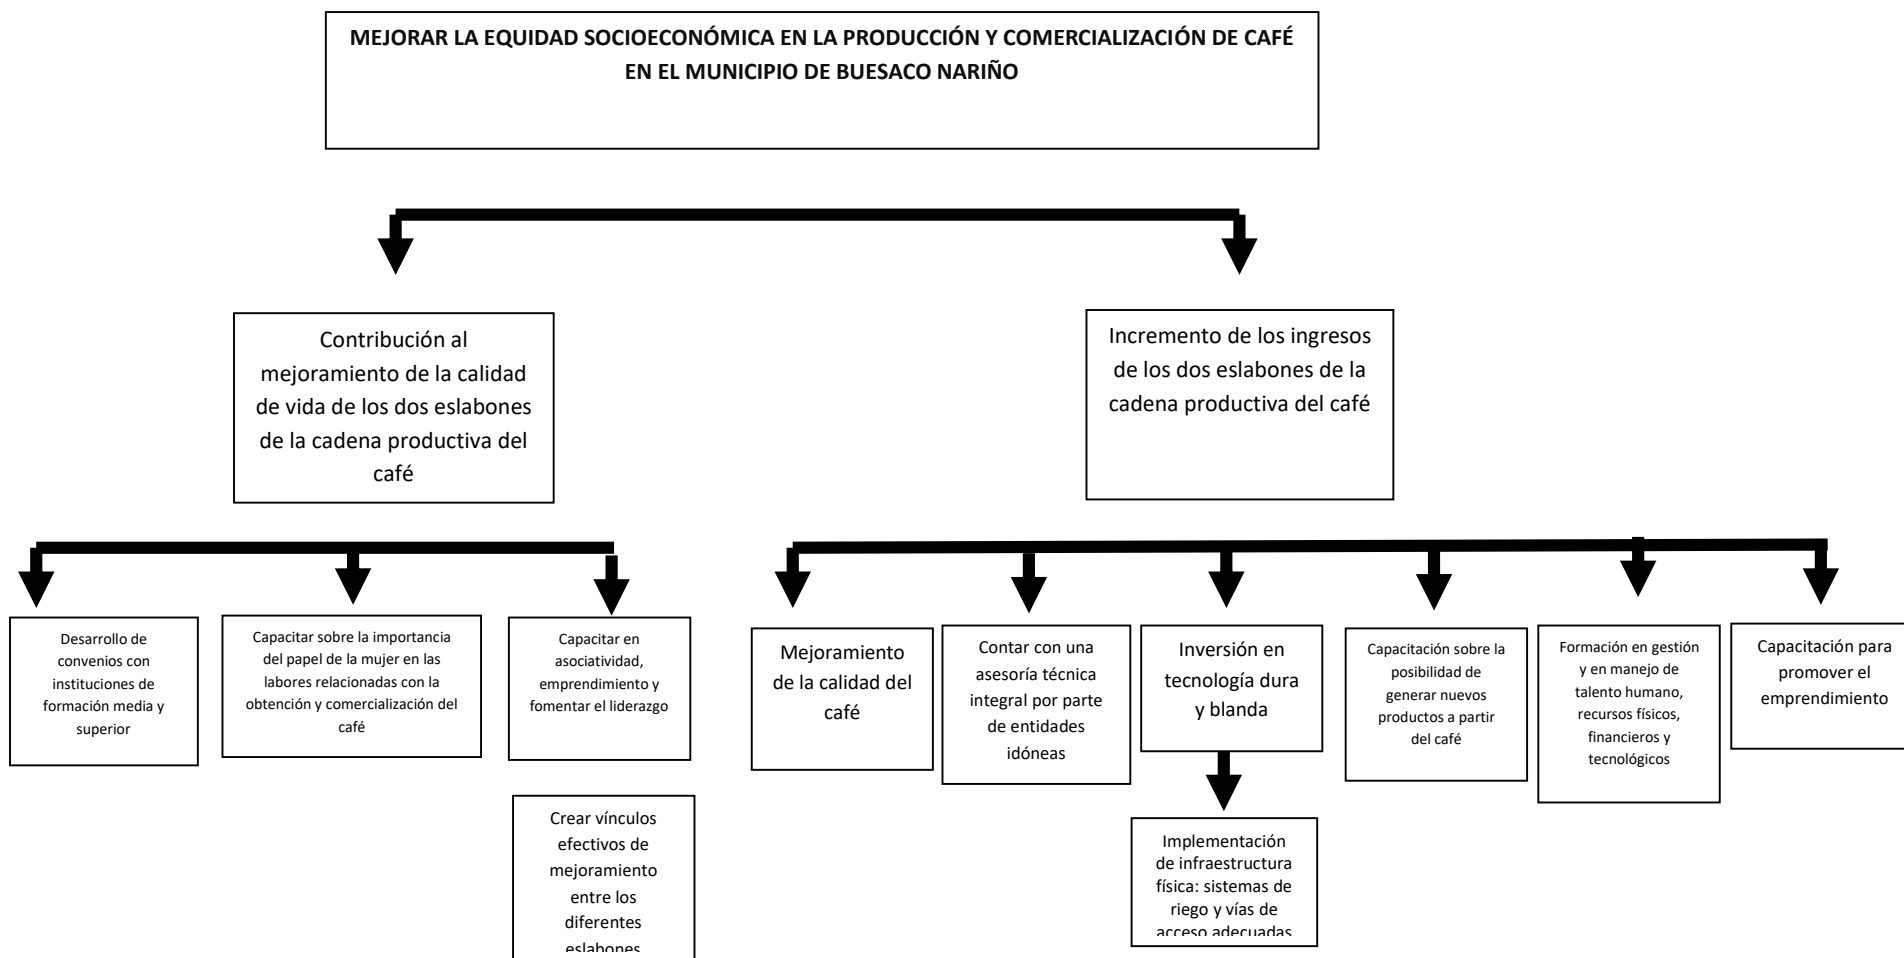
MEJORAR LA EQUIDAD SOCIOECONÓMICA EN LA PRODUCCIÓN Y COMERCIALIZACIÓN DE CAFÉ EN EL MUNICIPIO DE BUESACO NARIÑO

Contribución al mejoramiento de la calidad de vida de los dos eslabones de la cadena productiva del café

Incremento de los ingresos de los dos eslabones de la cadena productiva del café

Desarrollo de convenios con instituciones de formación media y superior

Capacitar sobre la importancia del papel de la mujer en las labores relacionadas con la obtención y comercialización del café

Capacitar en asociatividad, emprendimiento y fomentar el liderazgo

Crear vínculos efectivos de mejoramiento entre los diferentes eslabones

Mejoramiento de la calidad del café

Contar con una asesoría técnica integral por parte de entidades idóneas

Inversión en tecnología dura y blanda

Implementación de infraestructura física: sistemas de riego y vías de acceso adecuadas

Capacitación sobre la posibilidad de generar nuevos productos a partir del café

Formación en gestión y en manejo de talento humano, recursos físicos, financieros y tecnológicos

Capacitación para promover el emprendimiento